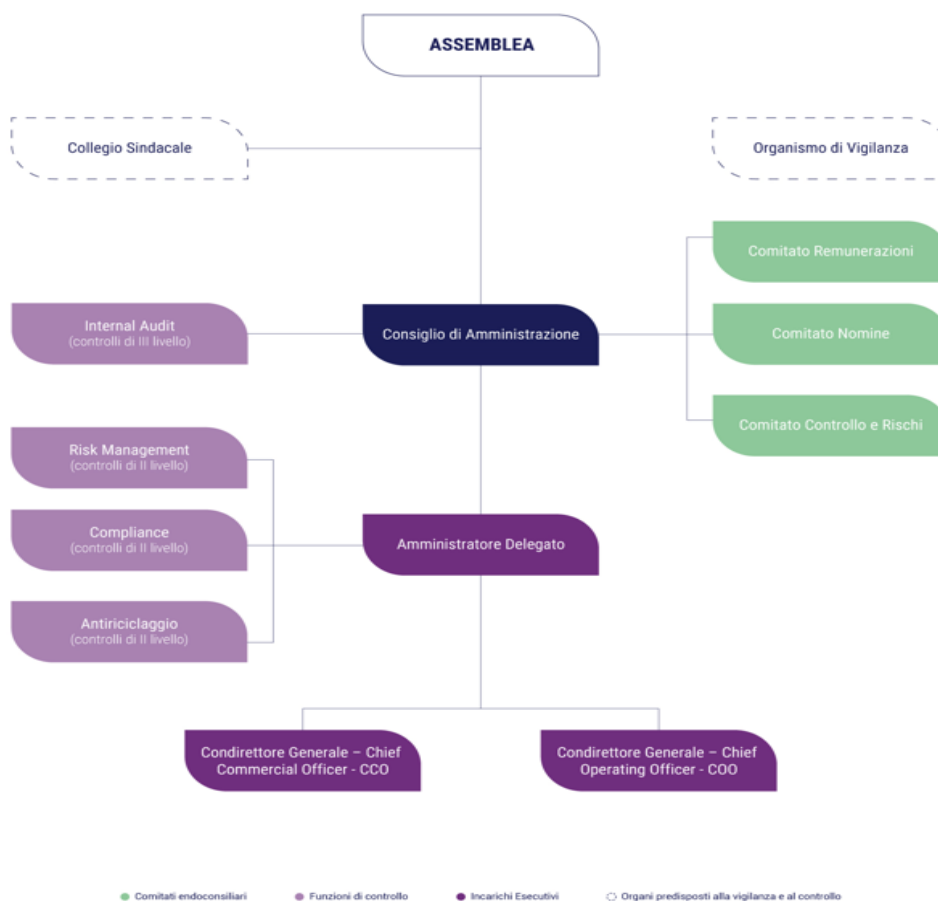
ASSEMBLEA

Collegio Sindacale

Organismo di Vigilanza

Comitato Remunerazioni

Internal Audit
(controlli di III livello)

Consiglio di Amministrazione

Comitato Nomine

Comitato Controllo e Rischi

Risk Management
(controlli di II livello)

Compliance
(controlli di II livello)

Amministratore Delegato

Antiriciclaggio
(controlli di II livello)

Condirettore Generale – Chief Commercial Officer - CCO

Condirettore Generale – Chief Operating Officer - COO

Comitati endoconsiliari
Funzioni di controllo
Incarichi Esecutivi
Organi predisposti alla vigilanza e al controllo